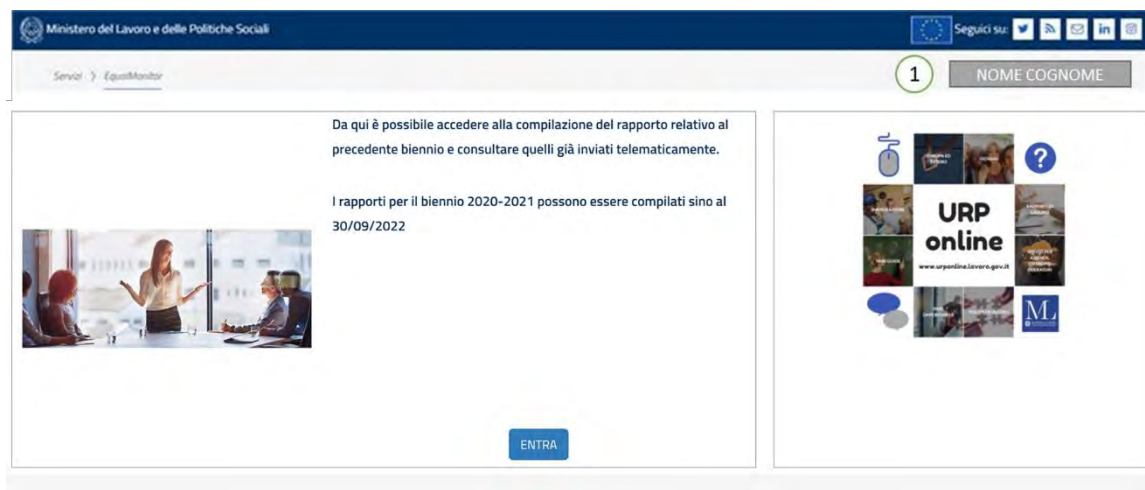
Ministero del Lavoro e delle Politiche Sociali

Seguici su:

Servizi > EquoMonitor

1

NOME COGNOME

Da qui è possibile accedere alla compilazione del rapporto relativo al precedente biennio e consultare quelli già inviati telematicamente.

I rapporti per il biennio 2020-2021 possono essere compilati sino al 30/09/2022

ENTRA

URP online

www.urponline.lavoro.gov.it

ML